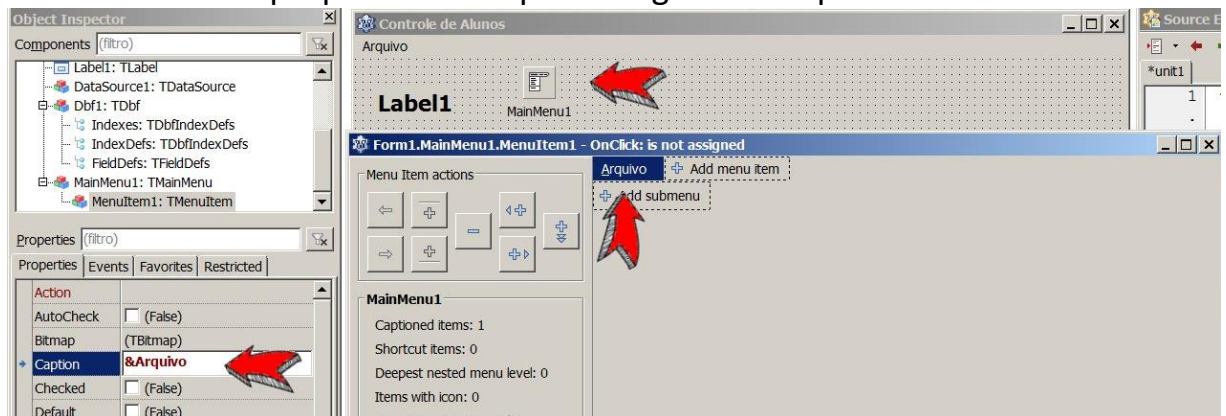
Object Inspector
Components (filtro)
Label1: TLabel
DataSource1: TDataSource
Dbf1: TDbf
Indexes: TDbfIndexDefs
IndexDefs: TDbfIndexDefs
FieldDefs: TFieldDefs
MainMenu1: TMainMenu
MenuItem1: TMenuItem
Properties (filtro)
Properties | Events | Favorites | Restricted

| | |
|---|---|
| Action | |
| AutoCheck | (False) |
| Bitmap | (TBitmap) |
| Caption | &Arquivo |
| Checked | (False) |
| Default | (False) |

Controle de Alunos
Arquivo
Label1
MainMenu1
Source E
*unit1
1
Form1.MainMenu1.MenuItem1 - OnClick: is not assigned
Menu Item actions
Arquivo
Add menu item
Add submenu
MainMenu1
Captioned items: 1
Shortcut items: 0
Deepest nested menu level: 0
Items with icon: 0